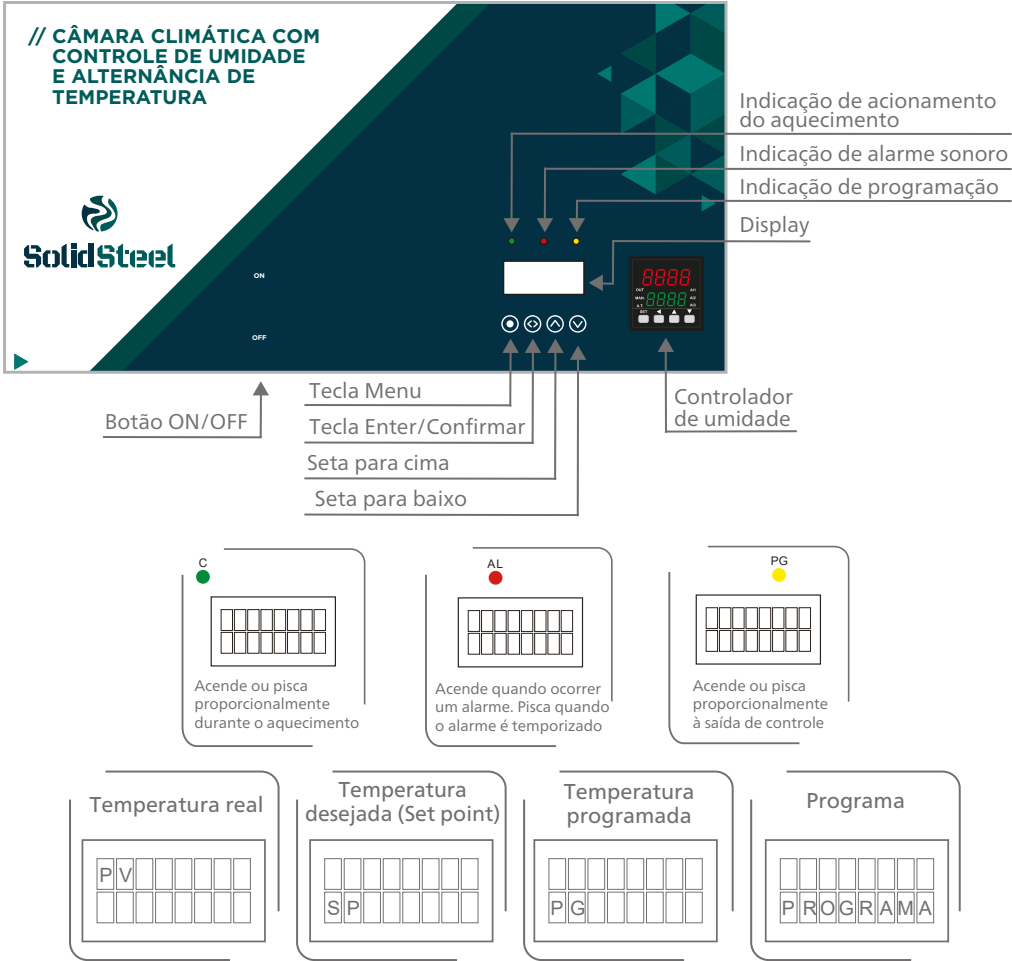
// CÂMARA CLIMÁTICA COM CONTROLE DE UMIDADE E ALTERNÂNCIA DE TEMPERATURA

SolidSteel

ON

OFF

Indicação de acionamento do aquecimento

Indicação de alarme sonoro

Indicação de programação

Display

OUT AH MAN AL2 A.T AL3 SET

Controlador de umidade

Tecla Menu

Tecla Enter/Confirmar

Seta para cima

Seta para baixo

Botão ON/OFF

C

Acende ou pisca proporcionalmente durante o aquecimento

AL

Acende quando ocorrer um alarme. Pisca quando o alarme é temporizado

PG

Acende ou pisca proporcionalmente à saída de controle

Temperatura real

PV

Temperatura desejada (Set point)

SP

Temperatura programada

PG

Programa

PROGRAMA